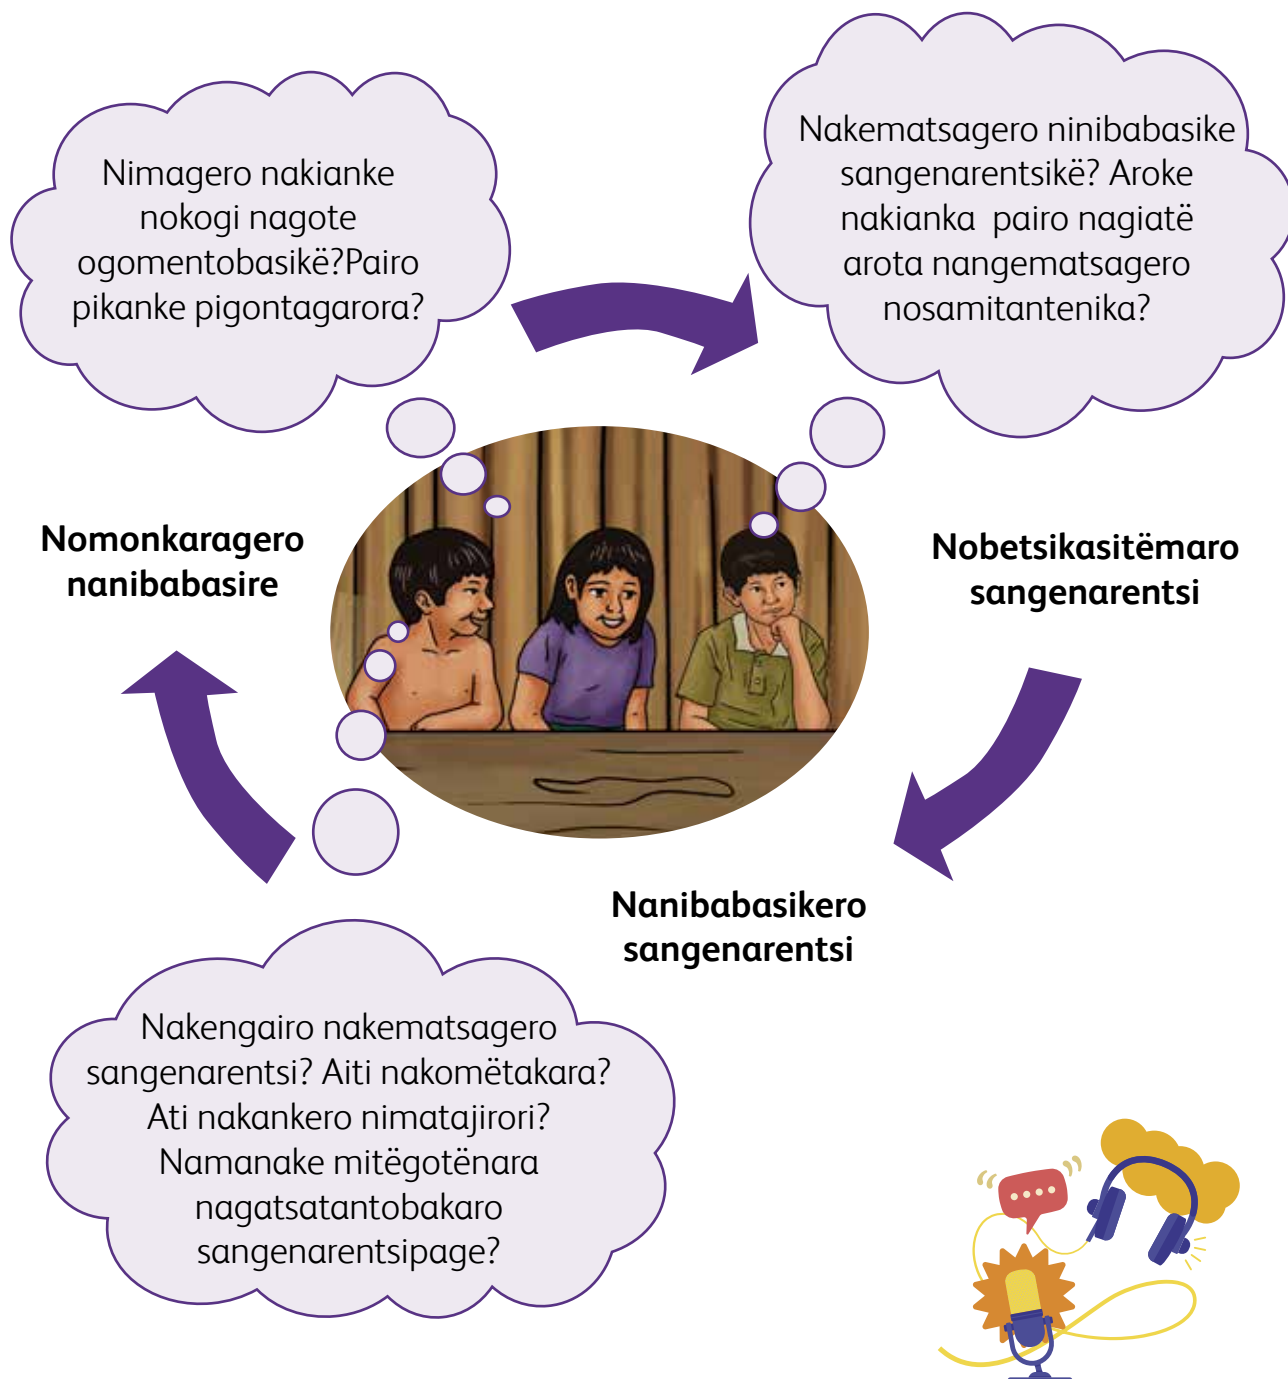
Nimagero nakianke nokogi nagote ogomentobasikë?Pairo pikanke pigontagarora?

Nakematsagero ninibabasike sangenarentsikë? Aroke nakianka pairo nagiatë arota nangematsagero nosamitantenika?

Nomonkaragero nanibabasire

Nobetsikasitëmaro sangenarentsi

Nanibabasikero sangenarentsi

Nakengairo nakematsagero sangenarentsi? Aiti nakomëtakara? Ati nakankero nimatajirori? Namanake mitëgotënara nagatsatantobakaro sangenarentsipage?